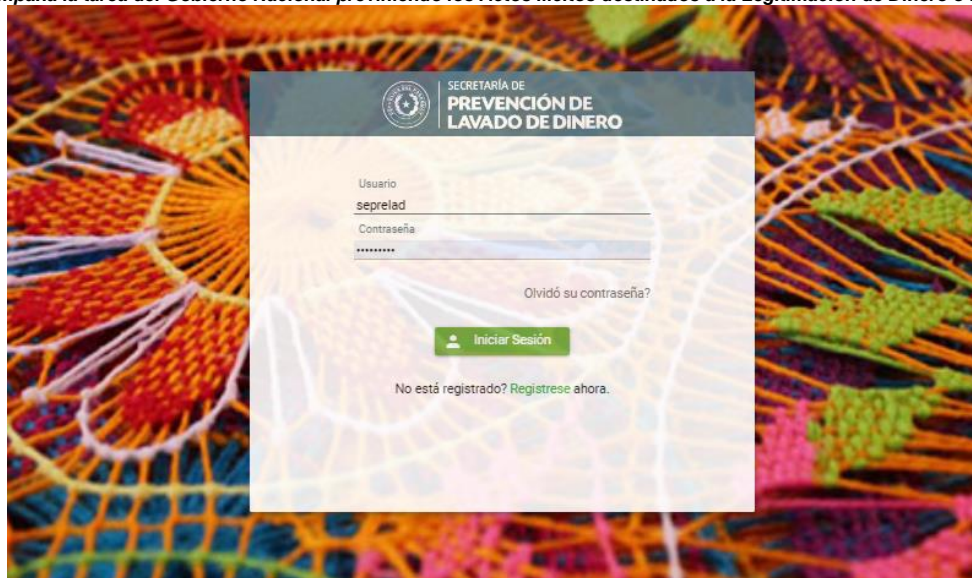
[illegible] la tarea del Gobierno Nacional previniendo los Actos Ilícitos destinados a la Legalización de Dinero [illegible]

SECRETARÍA DE
PREVENCIÓN DE
LAVADO DE DINERO

Usuario
seprelad
Contraseña
•••••••••

Olvidó su contraseña?

Iniciar Sesión

No está registrado? Registrese ahora.